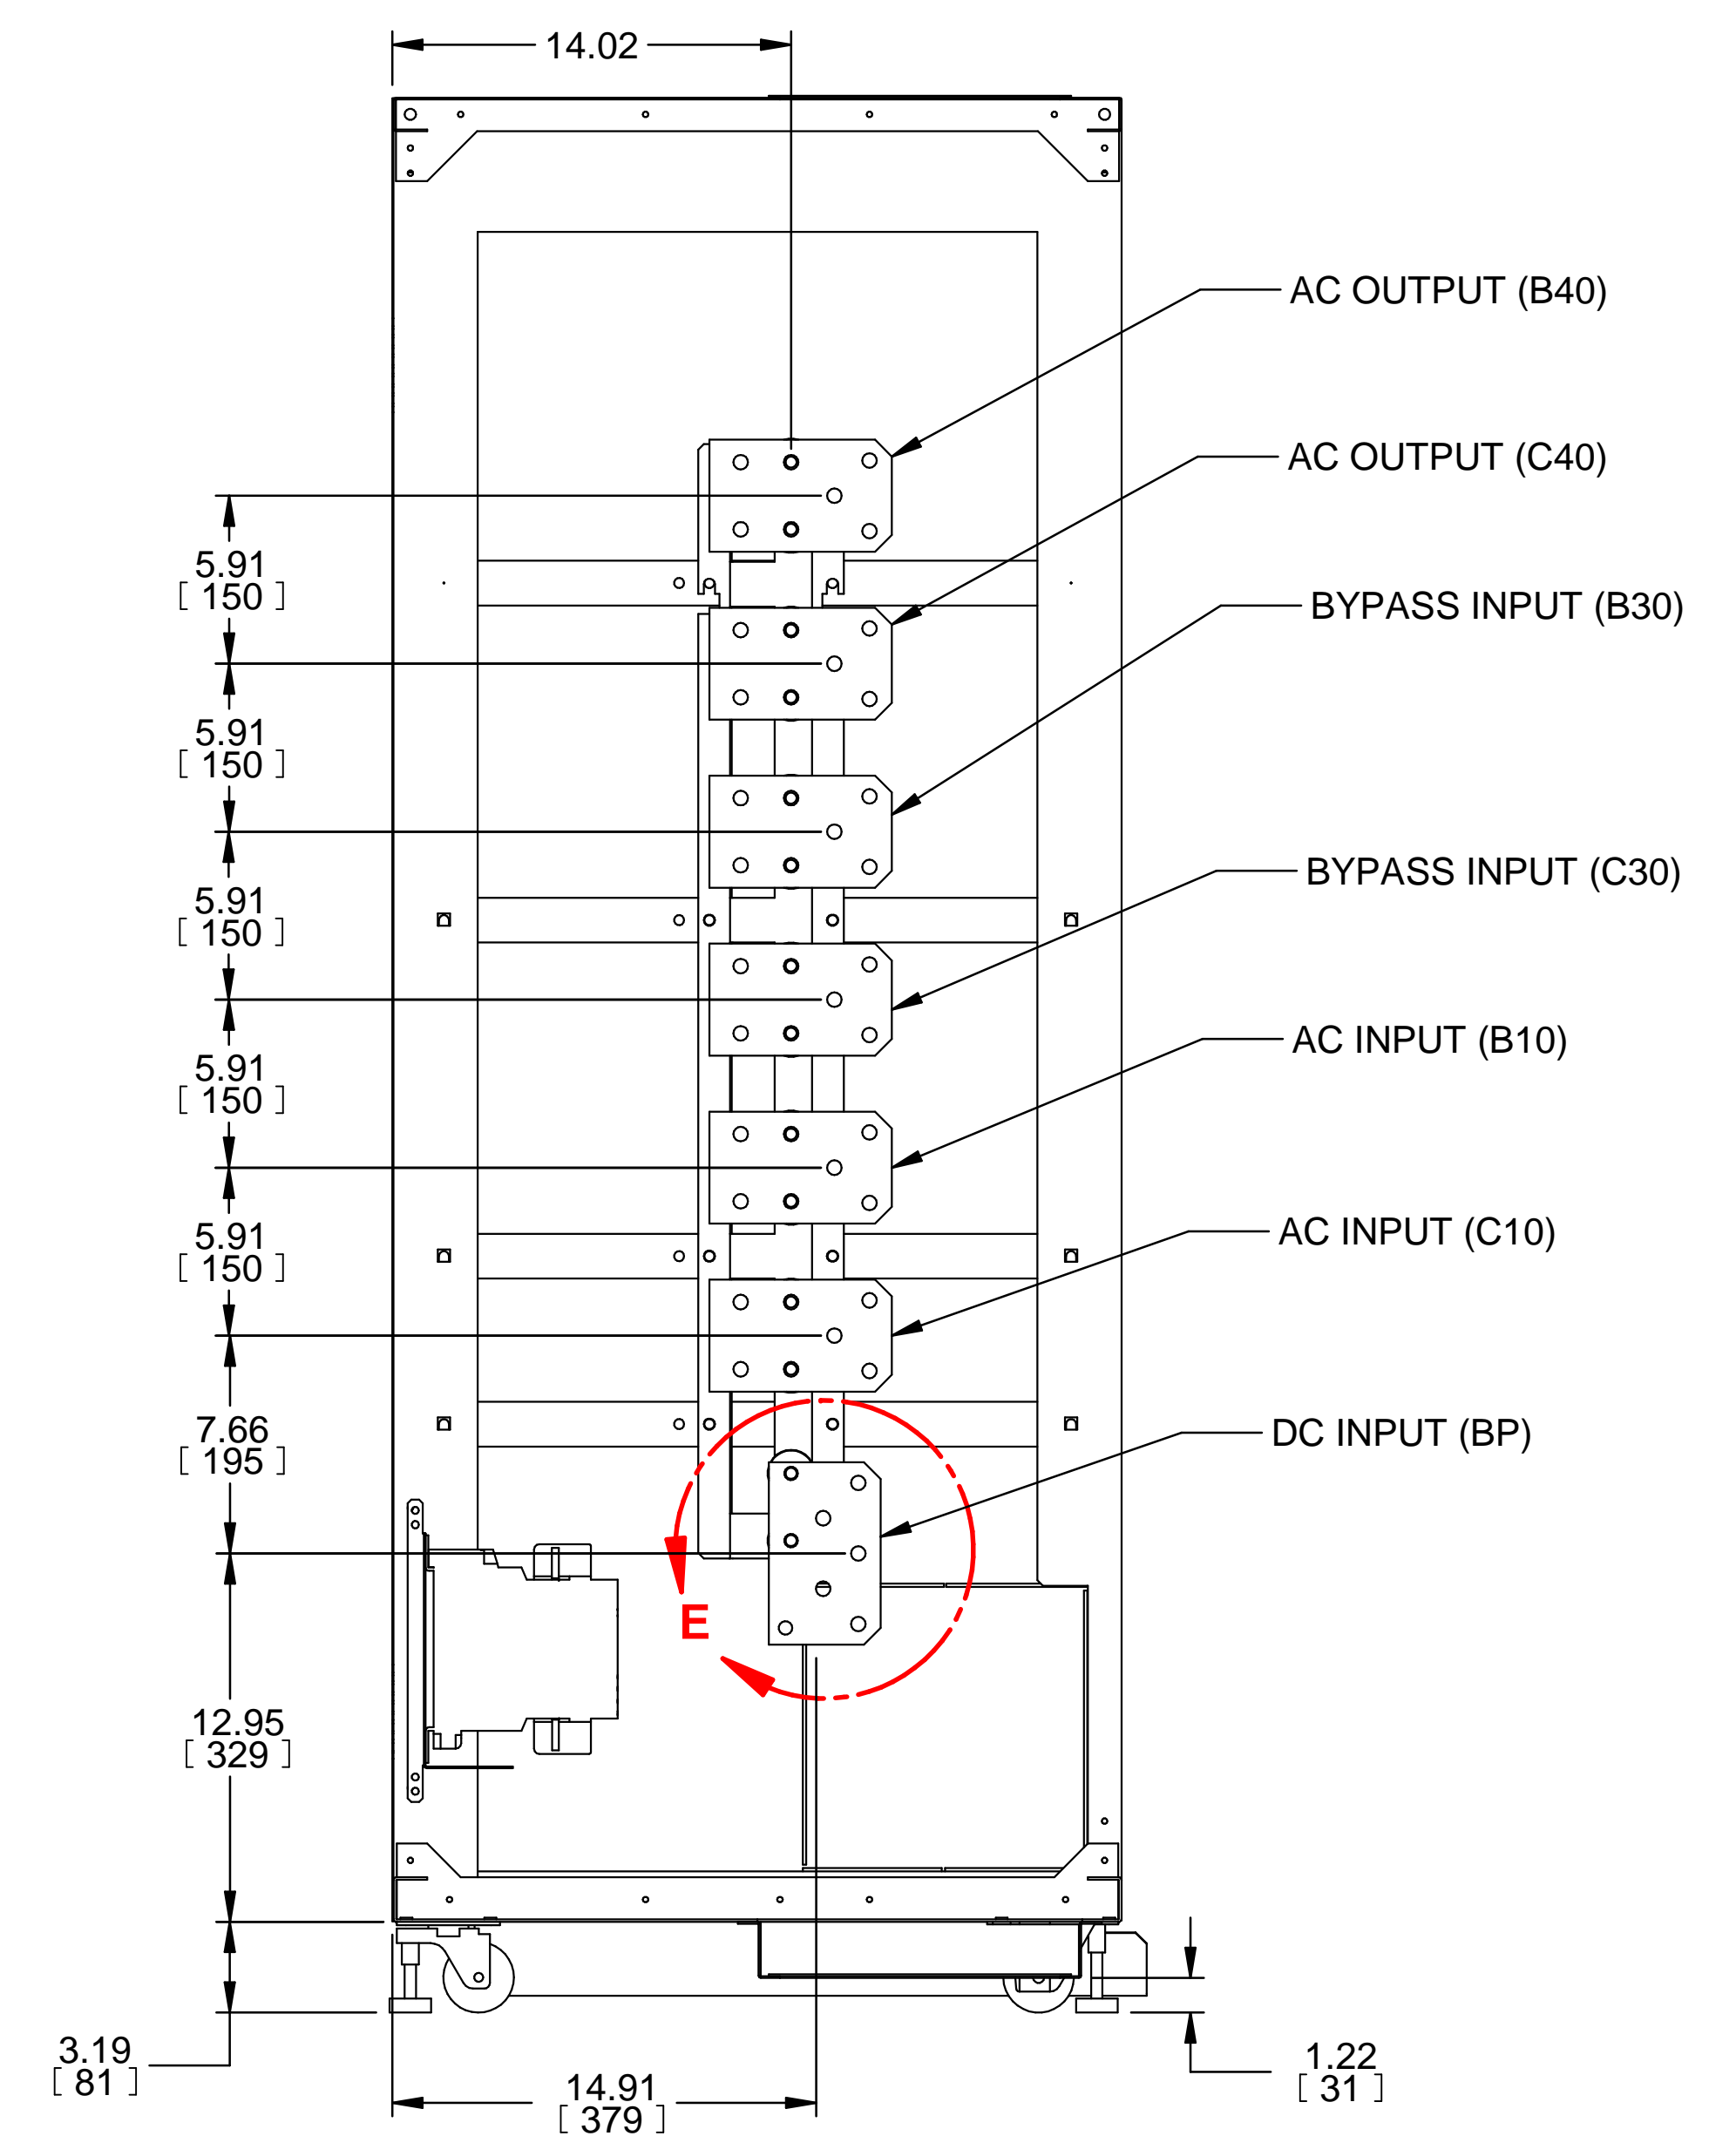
14.02

AC OUTPUT (B40)

AC OUTPUT (C40)

BYPASS INPUT (B30)

BYPASS INPUT (C30)

AC INPUT (B10)

AC INPUT (C10)

DC INPUT (BP)

5.91
[ 150 ]

5.91
[ 150 ]

5.91
[ 150 ]

5.91
[ 150 ]

5.91
[ 150 ]

7.66
[ 195 ]

E

12.95
[ 329 ]

3.19
[ 81 ]

14.91
[ 379 ]

1.22
[ 31 ]